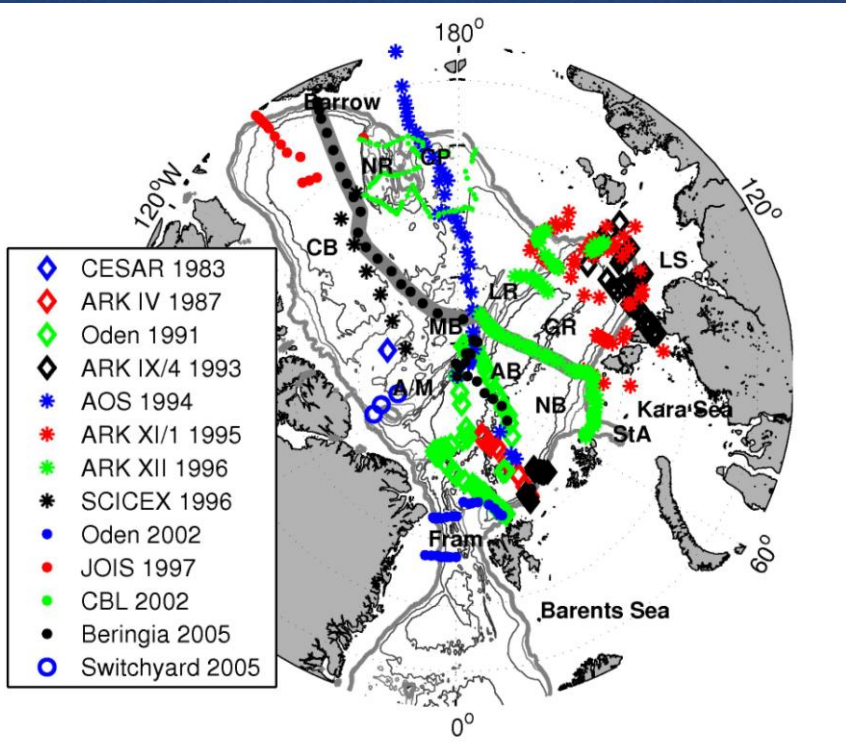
180°
Barrow
NR
CP
120°W
120°
CB
LS
LR
MB
GR
AM
AB
NB
Kara Sea
StA
Fram
60°
Barents Sea
0°

CESAR 1983
ARK IV 1987
Oden 1991
ARK IX/4 1993
AOS 1994
ARK XI/1 1995
ARK XII 1996
SCICEX 1996
Oden 2002
JOIS 1997
CBL 2002
Beringia 2005
Switchyard 2005